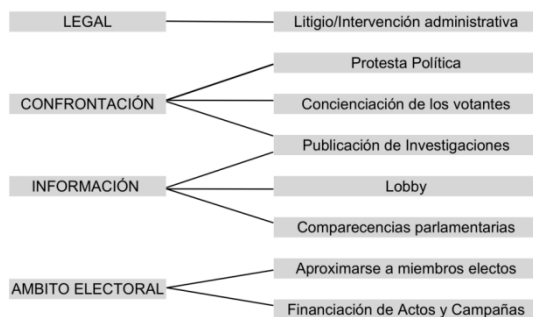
LEGAL
Litigio/Intervención administrativa

CONFRONTACIÓN
Protesta Política
Concienciación de los votantes

INFORMACIÓN
Publicación de Investigaciones
Lobby
Comparecencias parlamentarias

AMBITO ELECTORAL
Aproximarse a miembros electos
Financiación de Actos y Campañas